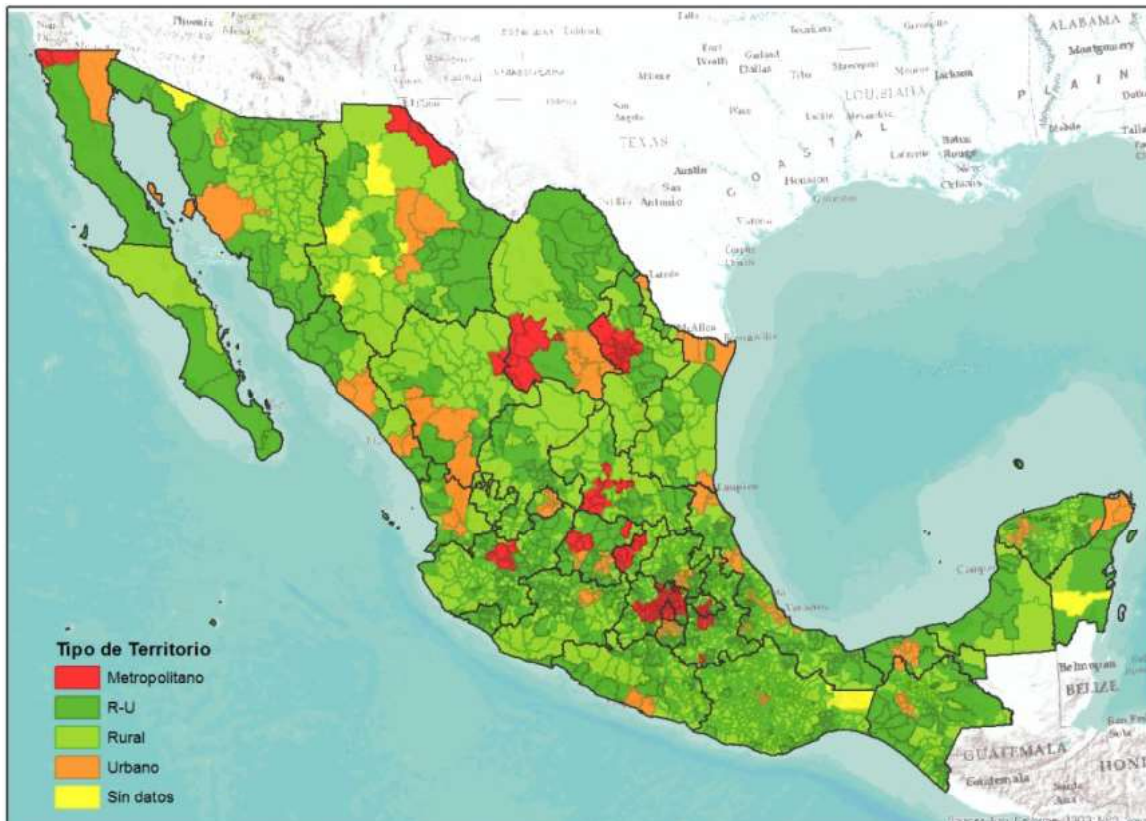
Phoenix
Dallas
Fort Worth
Garland
Shreveport
Jackson
Montgomery
ALABAMA
LOUISIANA
Austin
San Antonio
TEXAS
Houston
Baton Rouge
New Orleans
Laredo
McAllen
Belmopan
BELIZE
GUATEMALA
Guatemala

Tipo de Territorio
Metropolitano
R-U
Rural
Urbano
Sin datos